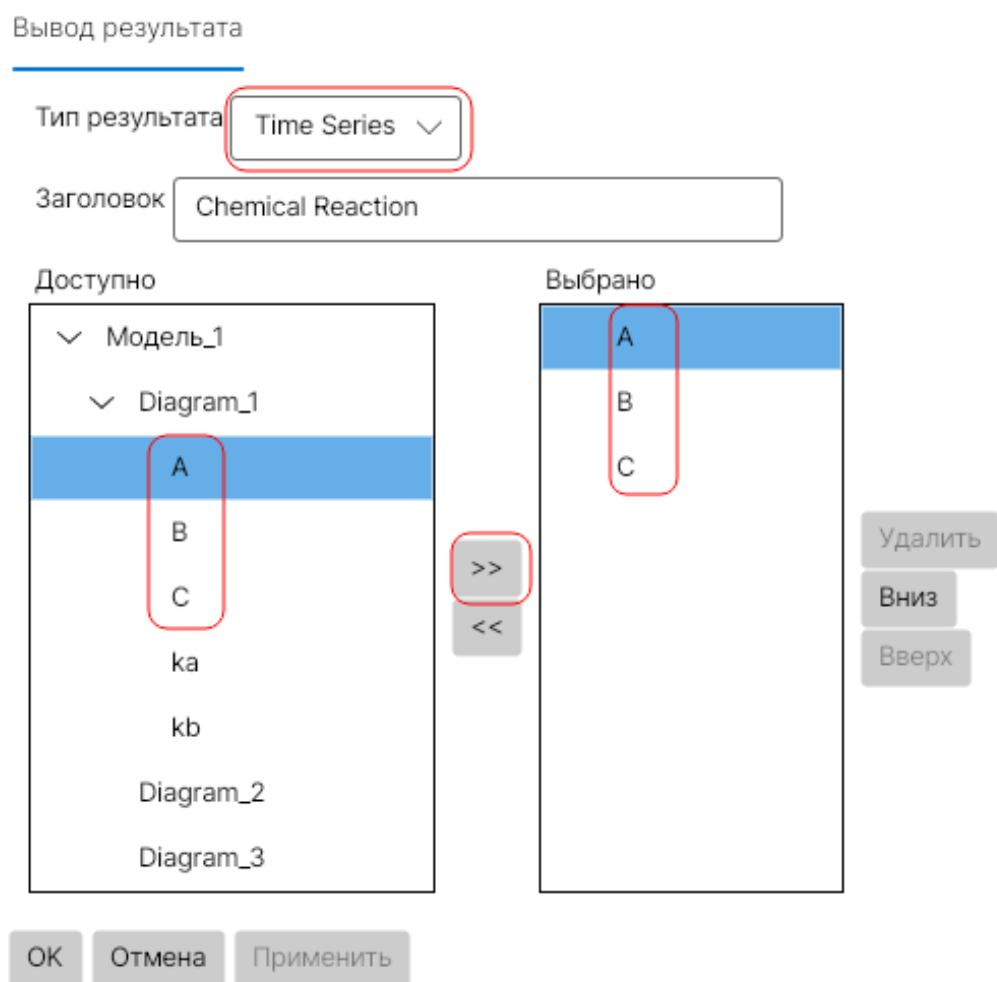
Вывод результата

Тип результата Time Series

Заголовок Chemical Reaction

Доступно

Модель_1

Diagram_1

A

B

C

ka

kb

Diagram_2

Diagram_3

>>

<<

Выбрано

A

B

C

Удалить

Вниз

Вверх

OK Отмена Применить